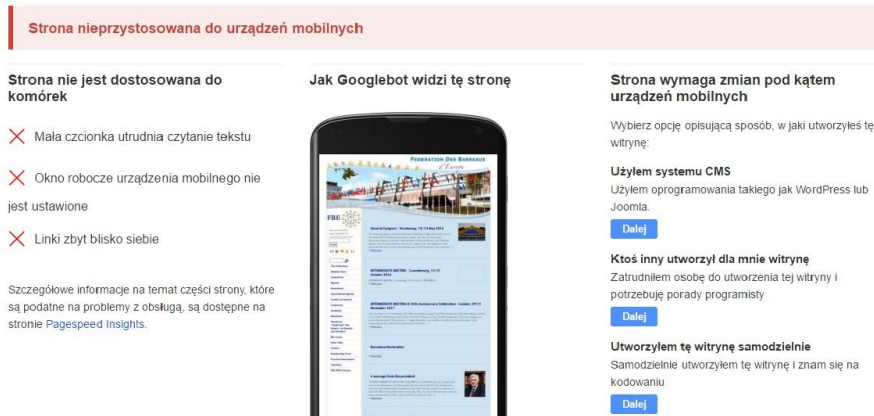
Strona nieprzystosowana do urządzeń mobilnych

Strona nie jest dostosowana do komórek

Mała czcionka utrudnia czytanie tekstu

Okno robocze urządzenia mobilnego nie jest ustawione

Linki zbyt blisko siebie

Szczegółowe informacje na temat części strony, które są podatne na problemy z obsługą, są dostępne na stronie Pagespeed Insights.

Jak Googlebot widzi tę stronę

FEDERATION DES BARREAUX d'Europe

FBE

General Congress - Strasbourg, 15-18 May 2014

INTERMEDIATE MEETING - Luxembourg, 15-18 October 2014

INTERMEDIATE MEETING & 25th Anniversary Celebration - London, 8th-11 November 2017

Barcelona Declaration

A message from the president

Strona wymaga zmian pod kątem urządzeń mobilnych

Wybierz opcję opisującą sposób, w jaki utworzyłeś tę witrynę:

Użyłem systemu CMS
Użyłem oprogramowania takiego jak WordPress lub Joomla.
Dalej

Ktoś inny utworzył dla mnie witrynę
Zatrudniłem osobę do utworzenia tej witryny i potrzebuję porady programisty
Dalej

Utworzyłem tę witrynę samodzielnie
Samodzielnie utworzyłem tę witrynę i znam się na kodowaniu
Dalej